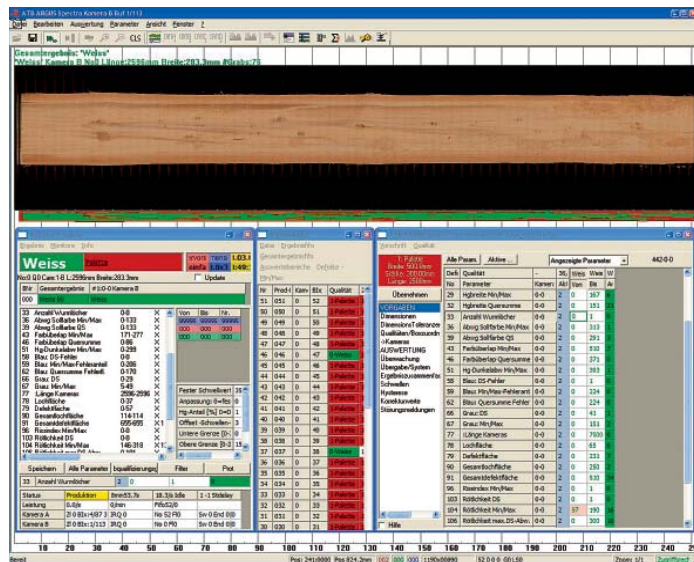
ATB ARGUS [Spectra Kamera B Bull 1/11]

Datei Bearbeiten Auswertung Parameter Ansicht Fenster ?

CLS

Gesamtergebnis: "Weiss"
"Weiss" Kamera B Null Länge:2596mm Breite:283.3mm #Grabs:75

Ergebnis Monitore Info

Weiss Palette

Nr:0 Q:0 Cam:1-B L:2596mm Breite:283.3mm

Update

33 Anzahl Wurmlöcher 0-0
36 Abweg Sollfarbe Min/Max 0-133
35 Abweg Sollfarbe QS 0-133
43 Farbübergang Min/Max 171-277
46 Farbübergang Quersumme 0-86
51 Hg Dunkelabw Min/Max 0-289
58 Blau DS-Fehler 0-0
56 Blau Min/Max-Fehleranteil 0-22
58 Blau Quersumme Fehleril 0-170
66 Grau DS 0-29
67 Grau Min/Max 5-49
77 Länge Kameras 2596-2596
79 Lochfläche 0-17
79 Defektfläche 0-57
90 Gesamtfläche 114-114
91 Gesamtdefektfläche 655-655
93 Rissindex Min/Max 0-0
100 Röthlichkeit DS 0-0
104 Röthlichkeit Min/Max 146-318

Von Bis Nr.

Fester Schwellwert
Anpassung: 0=Res
Hg-Anteil [%] 0=0
Offset -Schwellen
Untere Grenze [0-
Obere Grenze [0-3

Speichern Alle Parameter Equalisierungen Filter Plot

33 Anzahl Wurmlöcher 2 0 1 0

Status Produktion 8mm53.7s 18.1/s Idle 1 - 1 Stdelay
Leistung 0,0/s 0/min Pfb/52/0
Kamera A 2f:0 Et=1/487 3 IRQ 0 No 52 F0 Sw 0 End 0
Kamera B 2f:0 Et=1/113 IRQ 0 No 0 F0 Sw 0 End 0

Daten Ergebnisse

Gesamtergebnis
Auswertebereiche Defekte
Min/Max

Nr Prod-I Kam- Blk- Qualität
51 051 0 52 1 Palette
50 050 0 51 1 Palette
49 049 0 50 1 Palette
48 048 0 49 1 Palette
47 047 0 48 1 Palette
46 046 0 47 0 Weiss
45 045 0 46 1 Palette
44 044 0 45 1 Palette
43 043 0 44 1 Palette
42 042 0 43 1 Palette
41 041 0 42 1 Palette
40 040 0 41 1 Palette
39 039 0 40 1 Palette
38 038 0 39 1 Palette
37 037 0 38 0 Weiss
36 036 0 37 1 Palette
35 035 0 36 1 Palette
34 034 0 35 1 Palette
33 033 0 34 1 Palette
32 032 0 33 1 Palette
31 031 0 32 1 Palette
30 030 0 31 1 Palette

Vorschrift Qualität

1. Palette
Breite: 500,0mm
Stärke: 300,00mm
Länge: 2500mm

Übernehmen

VORGABEN
Dimensionen
Dimensions Toleranzen
Qualitäten/Bossuwahl
-Kameras
AUSWERTUNG
Überwachung
Übergabe/System
Ergebniszusammenfas
Schwellen
Hysterese
Korrekturwerte
Störungsmeldungen

Hilfe

Alle Param. Aktive... Angezeigte Parameter 442-0-0

Def Qualität
No Parameter Kamera Akt Von Bis
29 Hgbreite Min/Max 0-0 2 0 167
32 Hgbreite Quersumme 0-0 2 0 151
33 Anzahl Wurmlöcher 0-0 2 0 1
35 Abweg Sollfarbe Min/Max 0-0 2 0 313
36 Abweg Sollfarbe QS 0-0 2 0 291
43 Farbübergang Min/Max 0-0 2 0 530
45 Farbübergang Quersumme 0-0 2 0 371
51 Hg Dunkelabw Min/Max 0-0 2 0 393
55 Blau DS-Fehler 0-0 2 0 1
56 Blau Min/Max-Fehleranteil 0-0 2 0 224
58 Blau Quersumme Fehler 0-0 2 0 224
66 Grau DS 0-0 2 0 41
67 Grau Min/Max 0-0 2 0 151
77 Länge Kameras 0-0 2 0 7600
78 Lochfläche 0-0 2 0 65
79 Defektfläche 0-0 2 0 233
90 Gesamtfläche 0-0 2 0 250
91 Gesamtdefektfläche 0-0 2 0 530
93 Rissindex Min/Max 0-0 2 0 25
100 Röthlichkeit DS 0-0 2 0 1
104 Röthlichkeit Min/Max 0-0 2 37 150
106 Röthlichkeit max. DS-Abw. 0-0 2 0 300

10 20 30 40 50 60 70 80 90 100 110 120 130 140 150 160 170 180 190 200 210 220 230 240

Bereit Zoom: 1/1